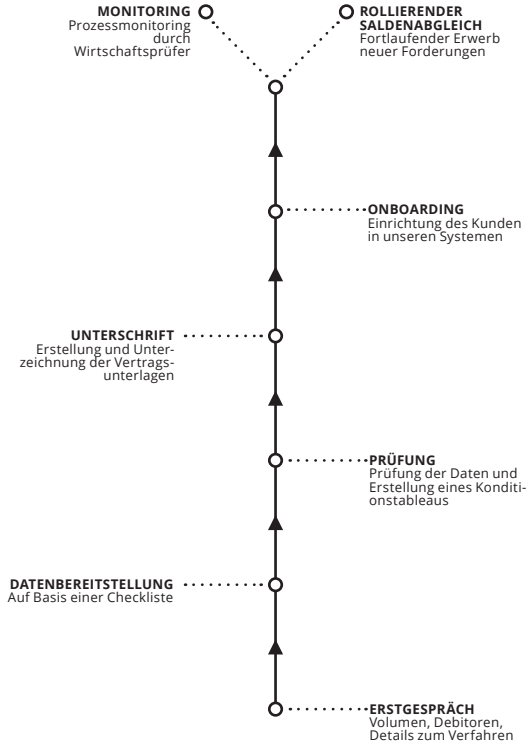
MONITORING
Prozessmonitoring durch Wirtschaftsprüfer

ROLLIERENDER SALDENABGLEICH
Fortlaufender Erwerb neuer Forderungen

ONBOARDING
Einrichtung des Kunden in unseren Systemen

UNTERSCHRIFT
Erstellung und Unterzeichnung der Vertragsunterlagen

PRÜFUNG
Prüfung der Daten und Erstellung eines Konditionstableaus

DATENBEREITSTELLUNG
Auf Basis einer Checkliste

ERSTGESPRÄCH
Volumen, Debitoren, Details zum Verfahren